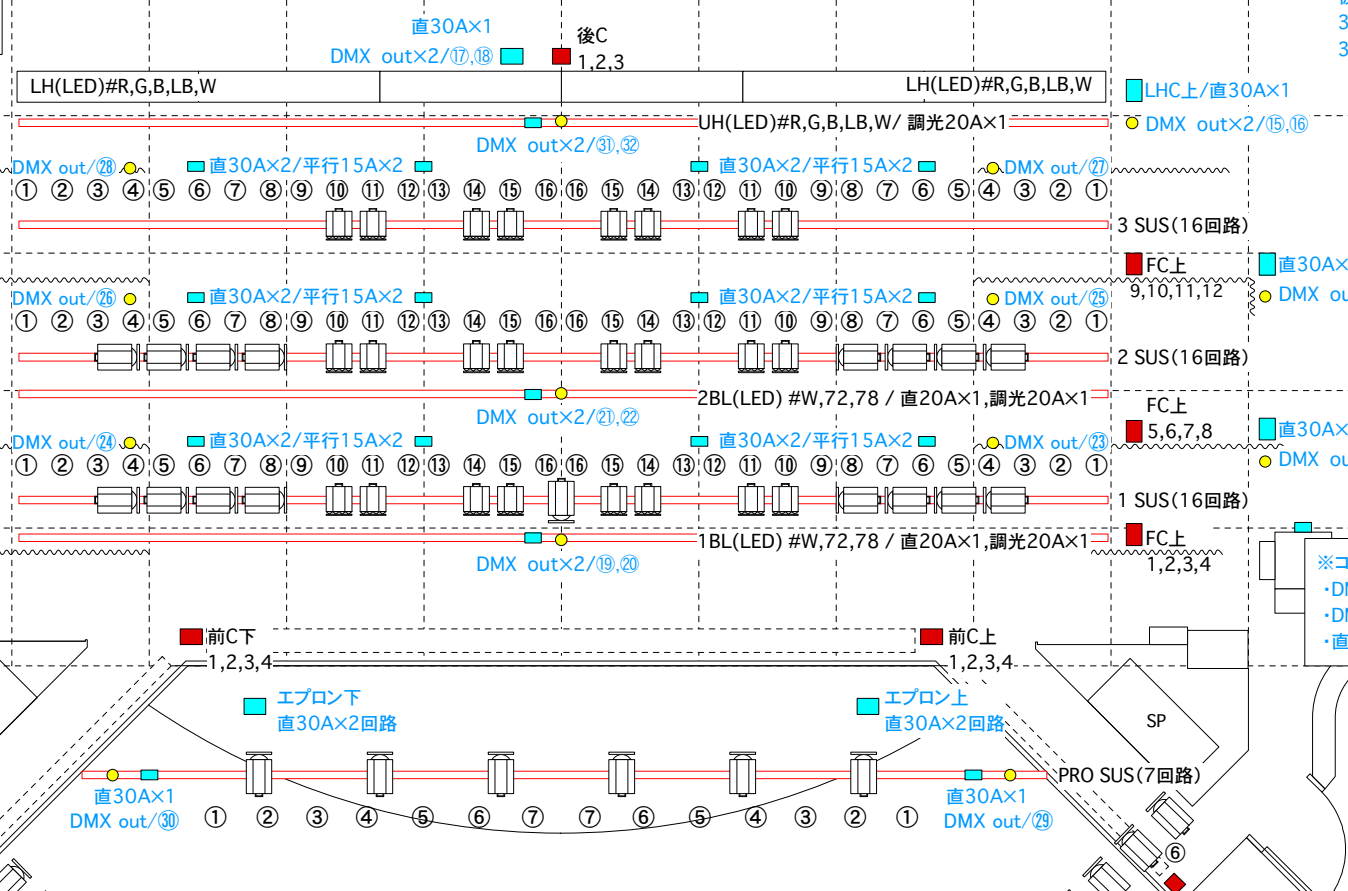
直30A×1
DMX out×2/⑰,⑱
後C
1,2,3
LH(LED)#R,G,B,LB,W
LH(LED)#R,G,B,LB,W
LHC上/直30A×1
UH(LED)#R,G,B,LB,W/ 調光20A×1
DMX out×2/⑮,⑯
DMX out×2/㉛,㉜
DMX out/㉘
直30A×2/平行15A×2
直30A×2/平行15A×2
DMX out/㉗
① ② ③ ④ ⑤ ⑥ ⑦ ⑧ ⑨ ⑩ ⑪ ⑫ ⑬ ⑭ ⑮ ⑯ ⑯ ⑮ ⑭ ⑬ ⑫ ⑪ ⑩ ⑨ ⑧ ⑦ ⑥ ⑤ ④ ③ ② ①
3 SUS(16回路)
FC上
9,10,11,12
直30A×
DMX ou
DMX out/㉖
直30A×2/平行15A×2
直30A×2/平行15A×2
DMX out/㉕
① ② ③ ④ ⑤ ⑥ ⑦ ⑧ ⑨ ⑩ ⑪ ⑫ ⑬ ⑭ ⑮ ⑯ ⑯ ⑮ ⑭ ⑬ ⑫ ⑪ ⑩ ⑨ ⑧ ⑦ ⑥ ⑤ ④ ③ ② ①
2 SUS(16回路)
2BL(LED) #W,72,78 / 直20A×1,調光20A×1
DMX out×2/㉑,㉒
FC上
5,6,7,8
直30A×
DMX ou
DMX out/㉔
直30A×2/平行15A×2
直30A×2/平行15A×2
DMX out/㉓
① ② ③ ④ ⑤ ⑥ ⑦ ⑧ ⑨ ⑩ ⑪ ⑫ ⑬ ⑭ ⑮ ⑯ ⑯ ⑮ ⑭ ⑬ ⑫ ⑪ ⑩ ⑨ ⑧ ⑦ ⑥ ⑤ ④ ③ ② ①
1 SUS(16回路)
1BL(LED) #W,72,78 / 直20A×1,調光20A×1
FC上
1,2,3,4
DMX out×2/⑲,⑳
※コ
・DM
・DM
・直
前C下
1,2,3,4
前C上
1,2,3,4
エプロン下
直30A×2回路
エプロン上
直30A×2回路
SP
PRO SUS(7回路)
直30A×1
DMX out/㉚
① ② ③ ④ ⑤ ⑥ ⑦ ⑦ ⑥ ⑤ ④ ③ ② ①
直30A×1
DMX out/㉙
⑥